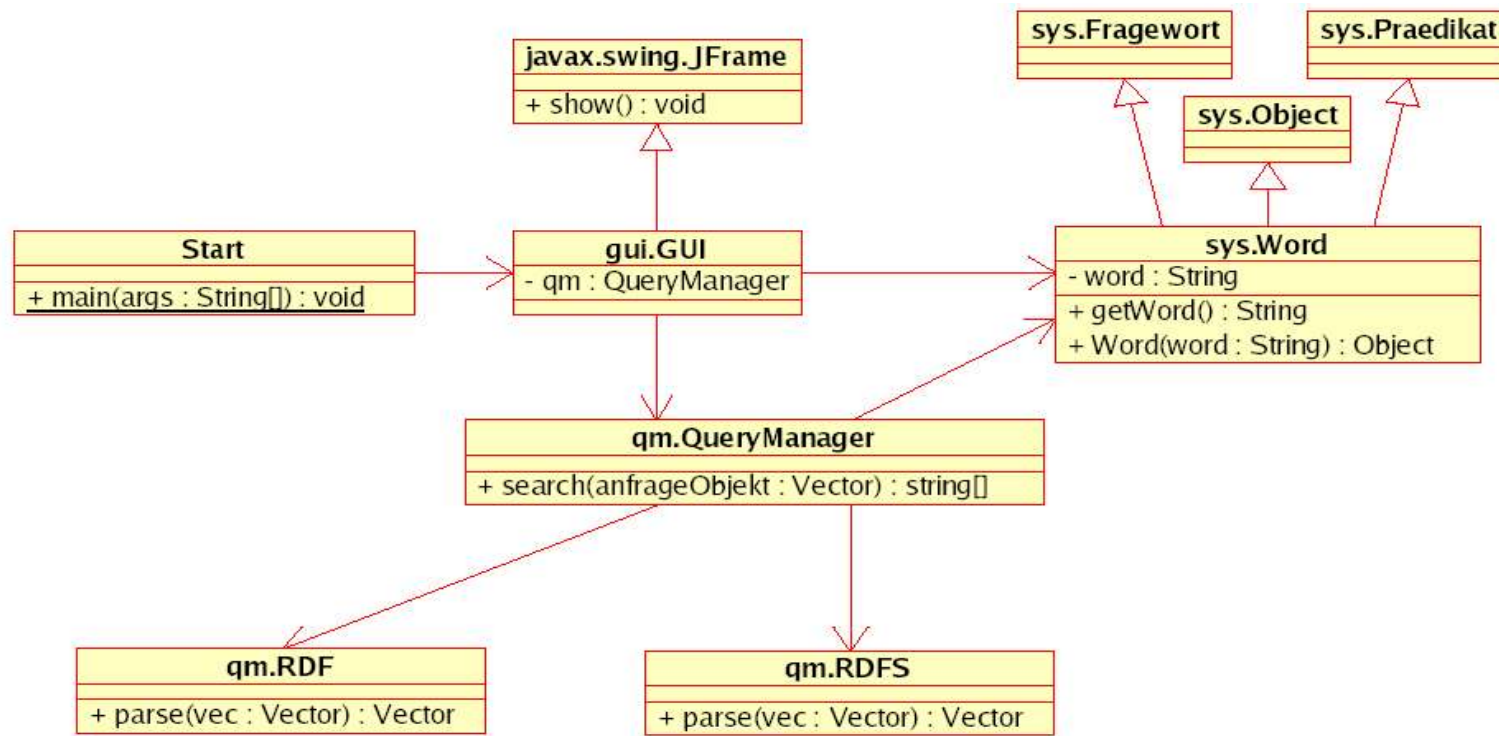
javax.swing.JFrame

+ show() : void

sys.Fragewort

sys.Praedikat

sys.Object

Start

+ main(args : String[]) : void

gui.GUI

- qm : QueryManager

sys.Word

- word : String

+ getWord() : String

+ Word(word : String) : Object

qm.QueryManager

+ search(anfrageObjekt : Vector) : string[]

qm.RDF

+ parse(vec : Vector) : Vector

qm.RDFS

+ parse(vec : Vector) : Vector